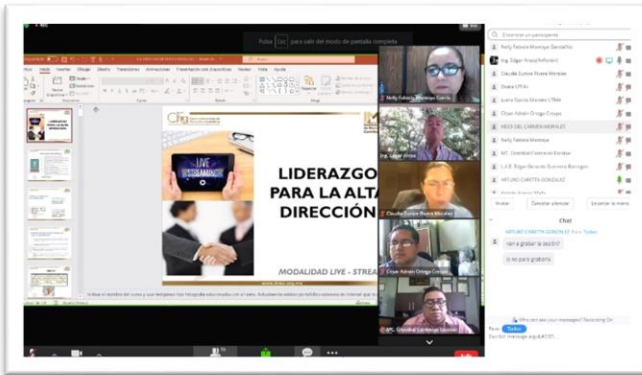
Pulse Esc para salir del modo de pantalla completa

Archivo Inicio Insertar Diseño Transiciones Animaciones Presentación con diapositivas Revisar Vista Ayuda

LIVE STREAMING

LIDERAZGO PARA LA ALTA DIRECCIÓN

MODALIDAD LIVE - STREA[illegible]

Nelly Fabiola Montoya Garcia

Ing. Edgar Veloz

Claudia Eunice Rivera Morales

Cèsar Adrián Ortega Crespo

MC. Cristóbal Contreras Gazcón

Escriba un participante

Nelly Fabiola Montoya Bastidas

Ing. Edgar Araujo(Anfitrión)

Claudia Eunice Rivera Morales

Diana UTAN

Juana García Morales UTNH

César Adrián Ortega Crespo

NIEVES DEL CARMEN MORALES

Nelly Fabiola Montoya

MC. Cristóbal Contreras Gazcón

L.A.E. Edgar Ricardo Guerrero Barragán

ARTURO CABETTA GONZALEZ

Invitar | Cancelar silenciar | Silenciar a todos

Chat

ARTURO CABETTA GONZALEZ from Todos

van a grabar la sesión?

si no para grabarla

Who can see your messages? Recording On

Para: Todos

Escribir mensaje aquí ACCEPT